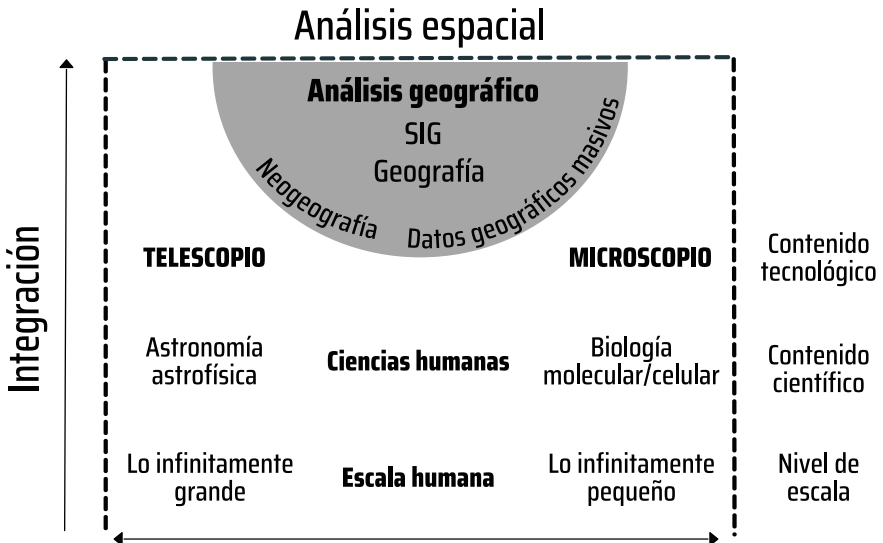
Análisis espacial

Integración

Análisis geográfico
SIG
Geografía
Neogeografía
Datos geográficos masivos

TELESCOPIO

MICROSCOPIO

Contenido tecnológico

Astronomía astrofísica

Ciencias humanas

Biología molecular/celular

Contenido científico

Lo infinitamente grande

Escala humana

Lo infinitamente pequeño

Nivel de escala